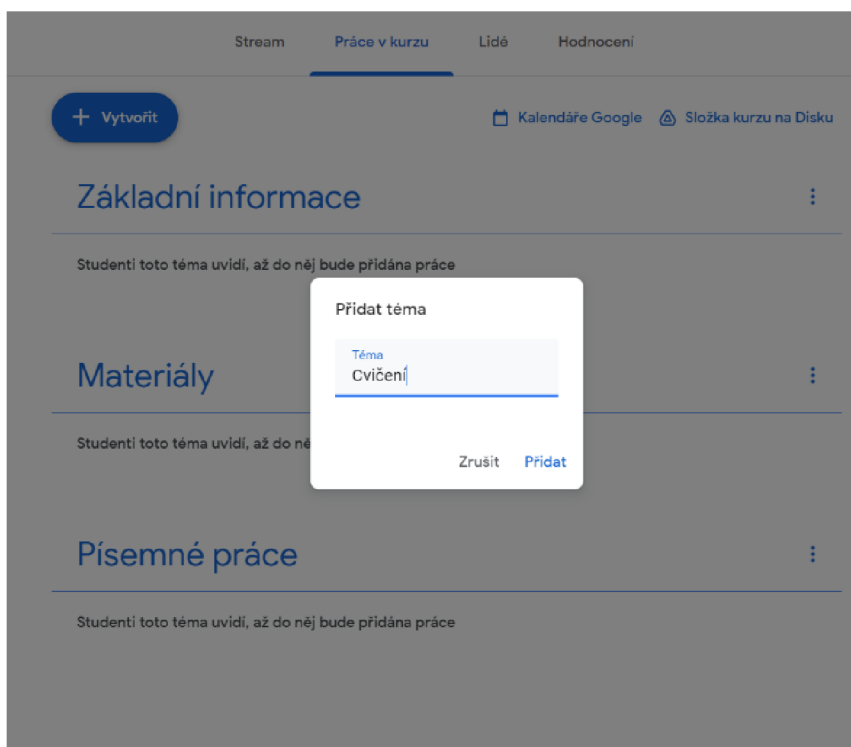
Stream
Práce v kurzu
Lidé
Hodnocení

+ Vytvořit

Kalendáře Google
Složka kurzu na Disku

Základní informace

Studenti toto téma uvidí, až do něj bude přidána práce

Přidat téma

Téma
Cvičení

Zrušit
Přidat

Materiály

Studenti toto téma uvidí, až do ně

Písemné práce

Studenti toto téma uvidí, až do něj bude přidána práce